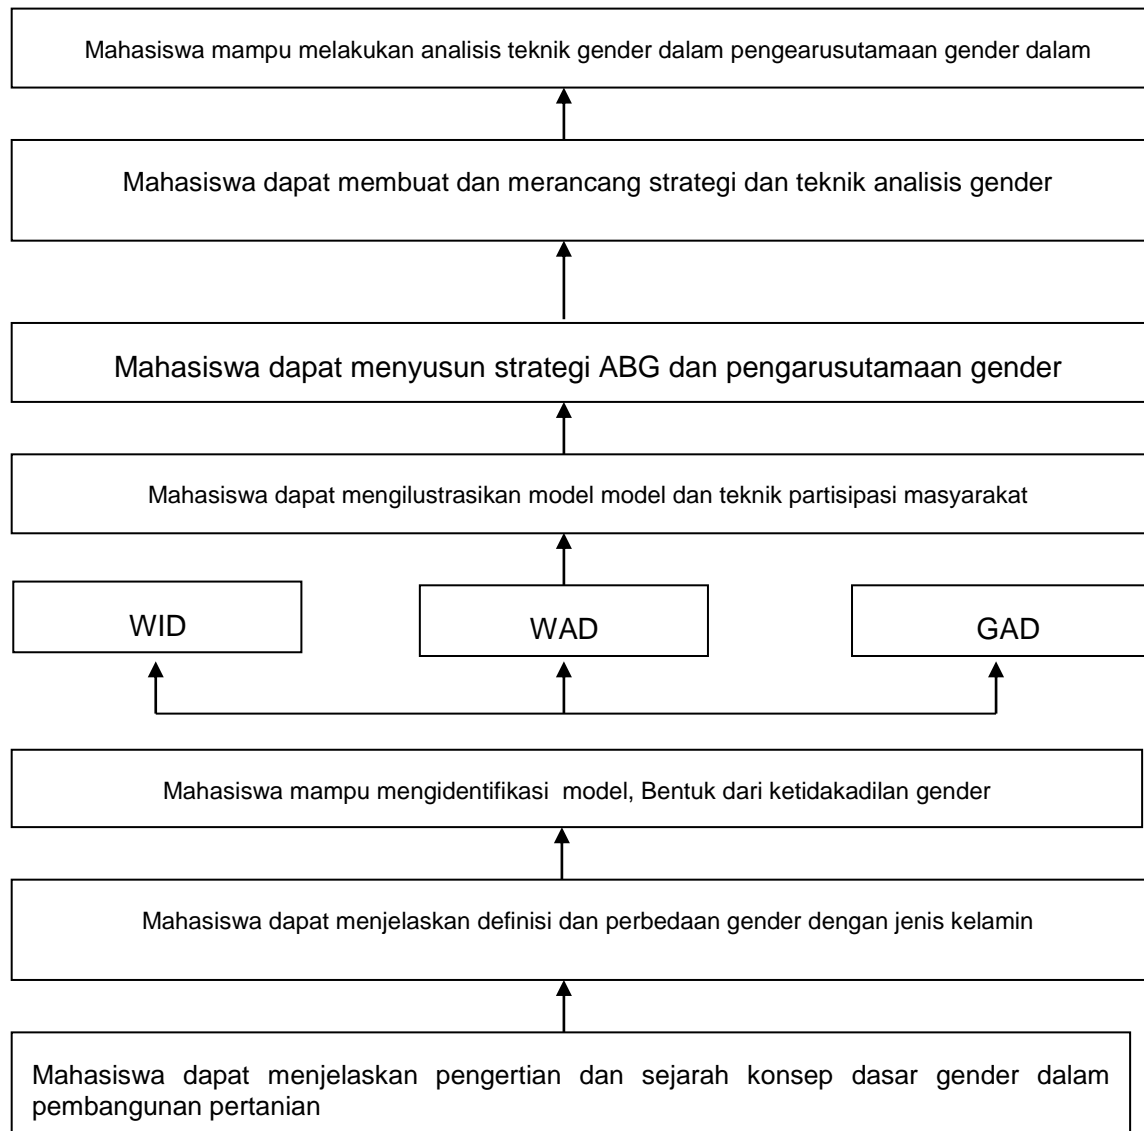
Mahasiswa mampu melakukan analisis teknik gender dalam pengearusutamaan gender dalam

Mahasiswa dapat membuat dan merancang strategi dan teknik analisis gender

Mahasiswa dapat menyusun strategi ABG dan pengarusutamaan gender

Mahasiswa dapat mengilustrasikan model model dan teknik partisipasi masyarakat

WID

WAD

GAD

Mahasiswa mampu mengidentifikasi model, Bentuk dari ketidakadilan gender

Mahasiswa dapat menjelaskan definisi dan perbedaan gender dengan jenis kelamin

Mahasiswa dapat menjelaskan pengertian dan sejarah konsep dasar gender dalam pembangunan pertanian